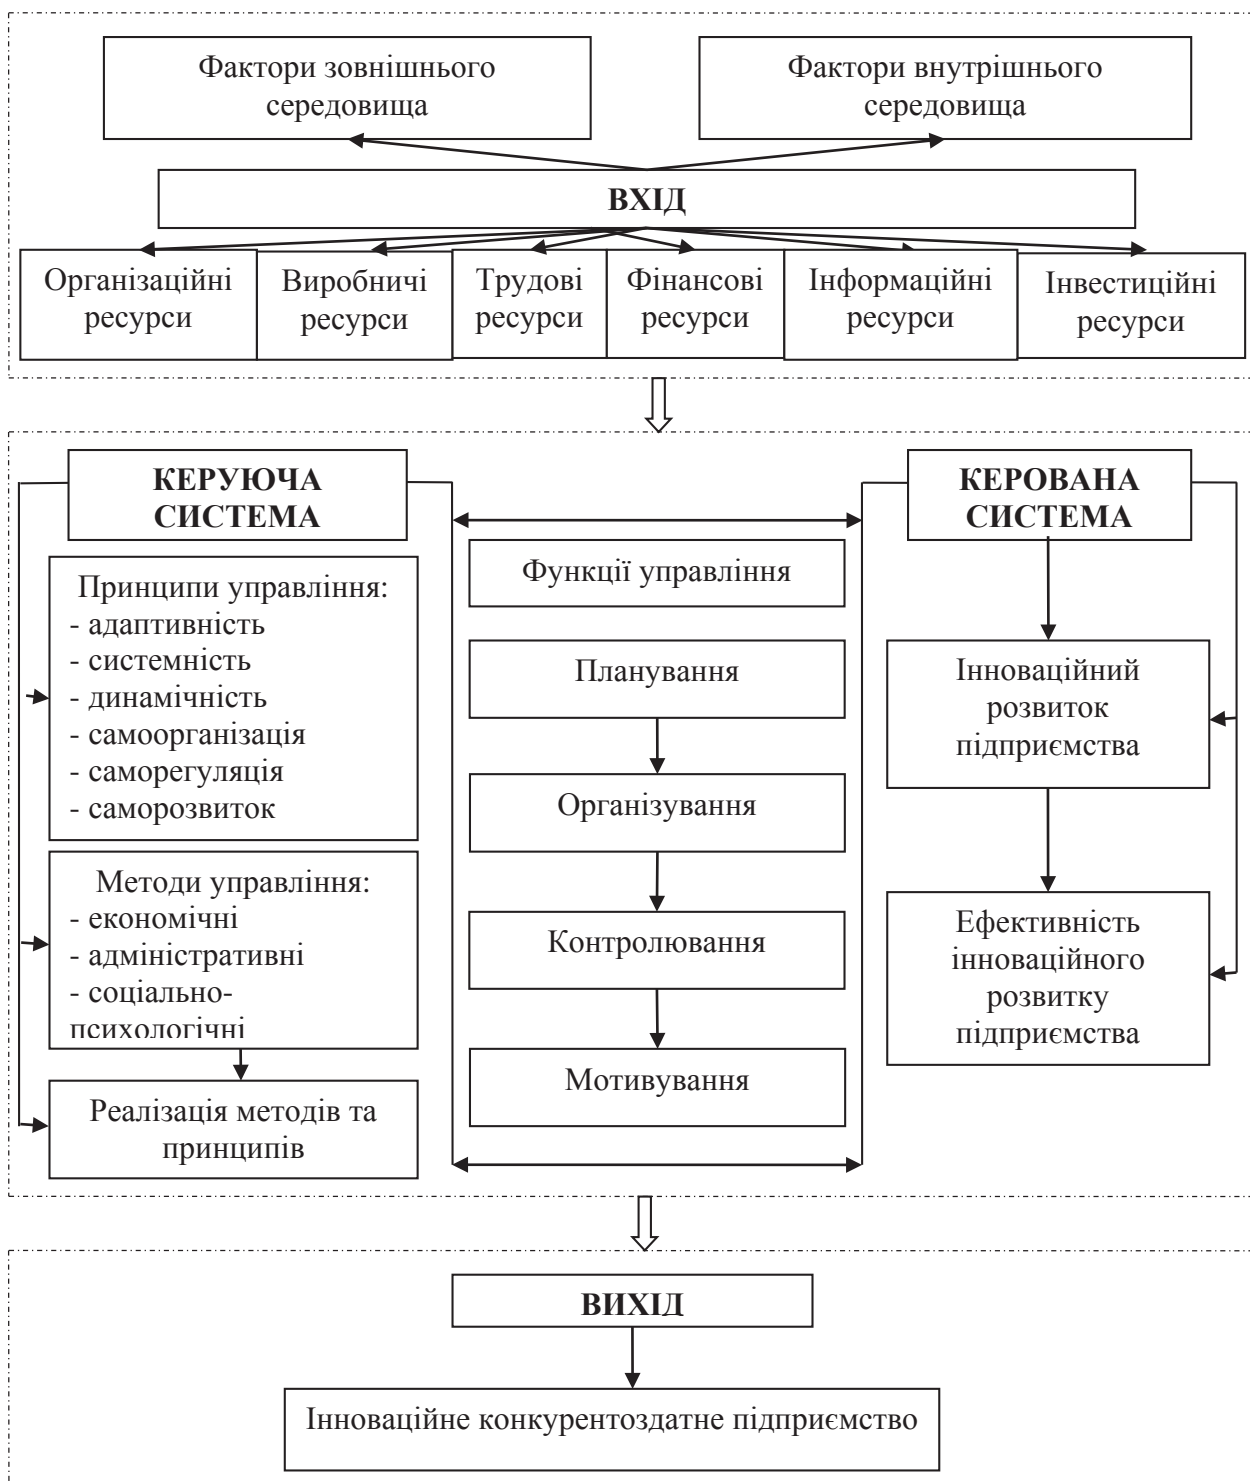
Фактори зовнішнього середовища

Фактори внутрішнього середовища

ВХІД

Організаційні ресурси

Виробничі ресурси

Трудові ресурси

Фінансові ресурси

Інформаційні ресурси

Інвестиційні ресурси

КЕРУЮЧА СИСТЕМА

Принципи управління:
- адаптивність
- системність
- динамічність
- самоорганізація
- саморегуляція
- саморозвиток

Методи управління:
- економічні
- адміністративні
- соціально-психологічні

Реалізація методів та принципів

Функції управління

Планування

Організування

Контролювання

Мотивування

КЕРОВАНА СИСТЕМА

Інноваційний розвиток підприємства

Ефективність інноваційного розвитку підприємства

ВИХІД

Інноваційне конкурентоздатне підприємство